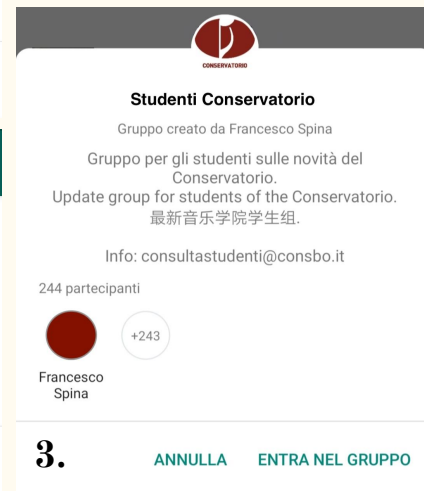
CONSERVATORIO

Studenti Conservatorio

Gruppo creato da Francesco Spina

Gruppo per gli studenti sulle novità del Conservatorio.
Update group for students of the Conservatorio.
最新音乐学院学生组.

Info: consultastudenti@consbo.it

244 partecipanti

+243

Francesco Spina

3.

ANNULLA

ENTRA NEL GRUPPO